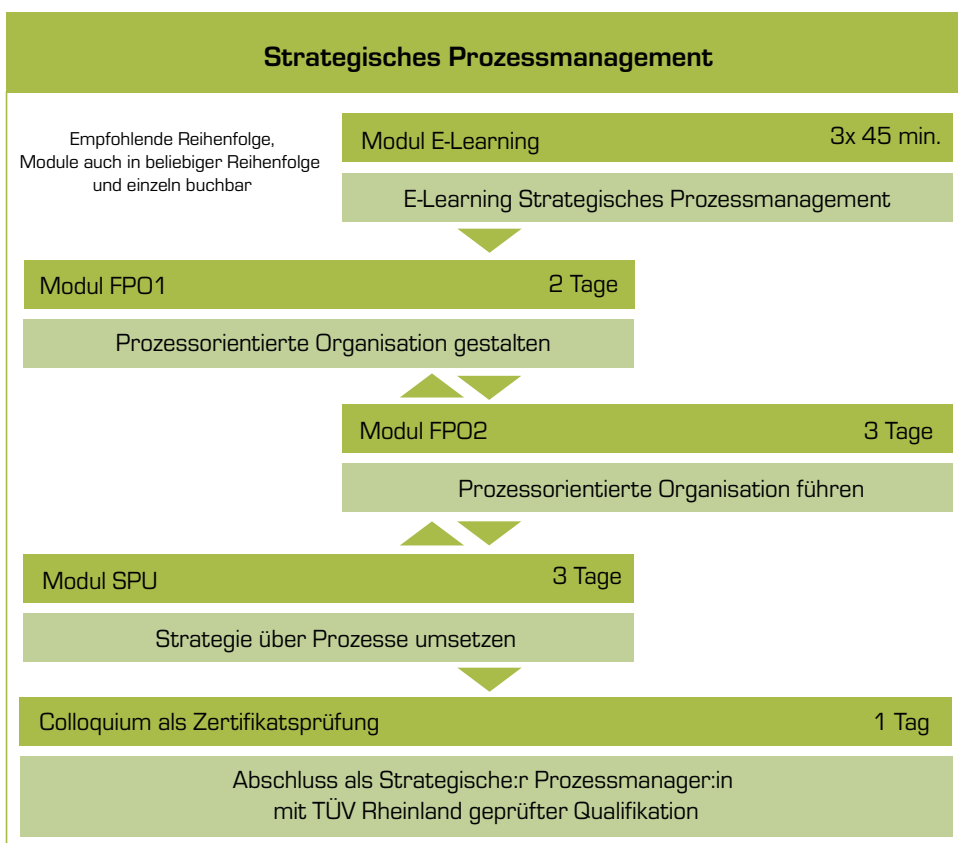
Strategisches Prozessmanagement

Empfohlende Reihenfolge, Module auch in beliebiger Reihenfolge und einzeln buchbar

Modul E-Learning 3x 45 min.

E-Learning Strategisches Prozessmanagement

Modul FPO1 2 Tage

Prozessorientierte Organisation gestalten

Modul FPO2 3 Tage

Prozessorientierte Organisation führen

Modul SPU 3 Tage

Strategie über Prozesse umsetzen

Colloquium als Zertifikatsprüfung 1 Tag

Abschluss als Strategische:r Prozessmanager:in mit TÜV Rheinland geprüfter Qualifikation